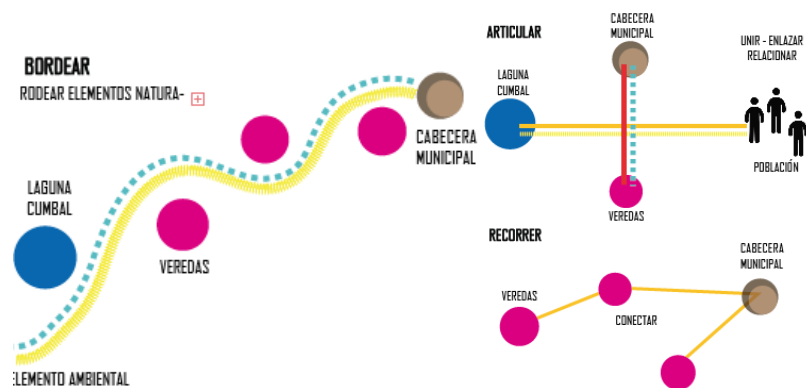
BORDEAR
RODEAR ELEMENTOS NATURA-

LAGUNA CUMBAL

VEREDAS

CABECERA MUNICIPAL

ELEMENTO AMBIENTAL

ARTICULAR

CABECERA MUNICIPAL

LAGUNA CUMBAL

UNIR - ENLAZAR RELACIONAR

POBLACIÓN

VEREDAS

RECORRER

CABECERA MUNICIPAL

VEREDAS

CONECTAR